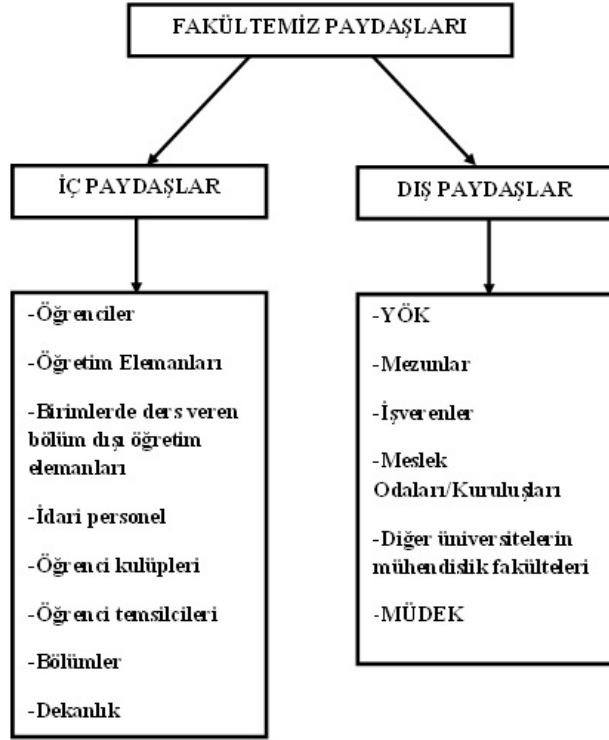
FAKÜLTEMİZ PAYDAŞLARI

İÇ PAYDAŞLAR

DIŞ PAYDAŞLAR

-Öğrenciler

-Öğretim Elemanları

-Birimlerde ders veren bölüm dışı öğretim elemanları

-İdari personel

-Öğrenci kulüpleri

-Öğrenci temsilcileri

-Bölümler

-Dekanlık

-YÖK

-Mezunlar

-İşverenler

-Meslek Odaları/Kuruluşları

-Diğer üniversitelerin mühendislik fakülteleri

-MÜDEK